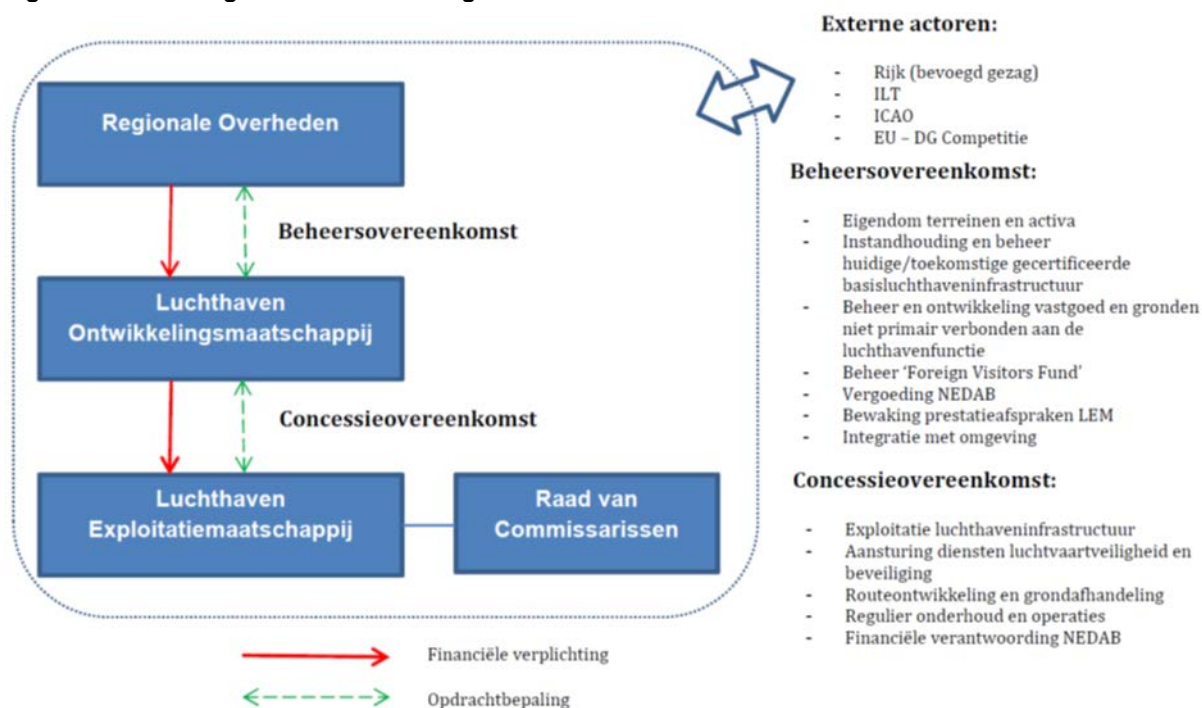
Regionale Overheden

Beheersovereenkomst

Luchthaven Ontwikkelingsmaatschappij

Concessieovereenkomst

Luchthaven Exploitatiemaatschappij

Raad van Commissarissen

Financiële verplichting

Opdrachtbepaling

**Externe actoren:**

- Rijk (bevoegd gezag)
- ILT
- ICAO
- EU – DG Competitie

**Beheersovereenkomst:**

- Eigendom terreinen en activa
- Instandhouding en beheer huidige/toekomstige gecertificeerde basisluchthaveninfrastructuur
- Beheer en ontwikkeling vastgoed en gronden niet primair verbonden aan de luchthavenfunctie
- Beheer 'Foreign Visitors Fund'
- Vergoeding NEDAB
- Bewaking prestatieafspraken LEM
- Integratie met omgeving

**Concessieovereenkomst:**

- Exploitatie luchthaveninfrastructuur
- Aansturing diensten luchtvaartveiligheid en beveiliging
- Routeontwikkeling en grondafhandeling
- Regulier onderhoud en operaties
- Financiële verantwoording NEDAB